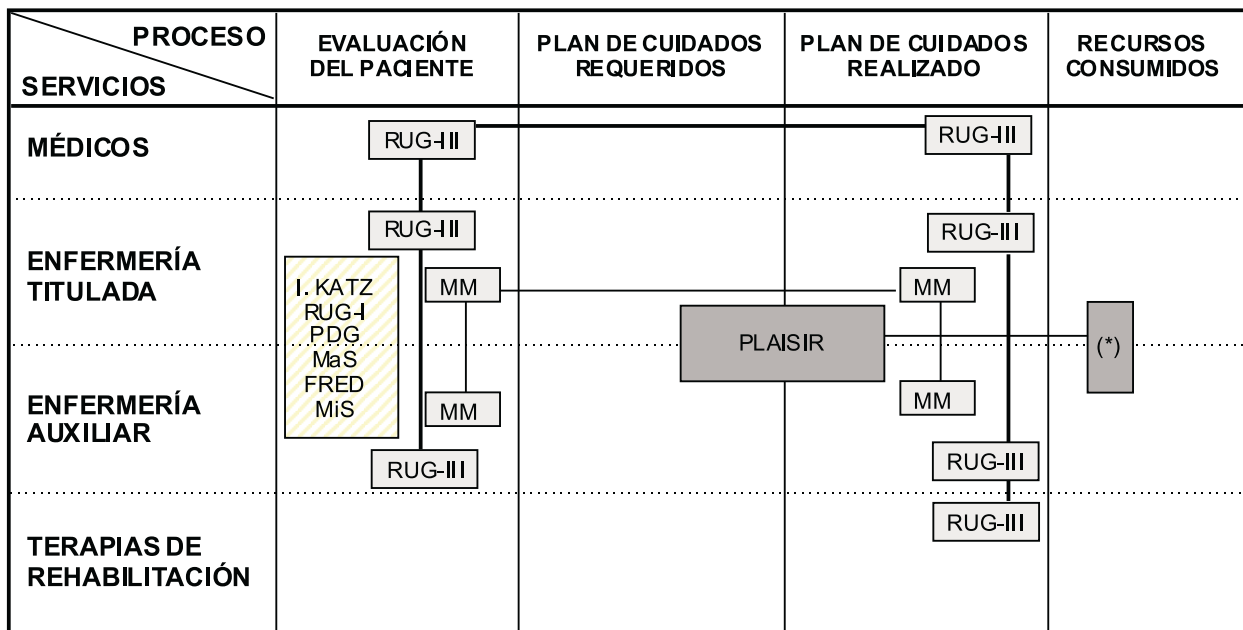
| PROCESO / SERVICIOS | EVALUACIÓN DEL PACIENTE | PLAN DE CUIDADOS REQUERIDOS | PLAN DE CUIDADOS REALIZADO | RECURSOS CONSUMIDOS |
|---|---|---|---|---|
| MÉDICOS | RUG-III | | RUG-III | |
| ENFERMERÍA TITULADA | RUG-III<br>I. KATZ<br>RUG-I<br>PDG<br>MaS<br>FRED<br>MiS<br>MM | PLAISIR | RUG-III<br>MM | (*) |
| ENFERMERÍA AUXILIAR | MM<br>RUG-III | | MM<br>RUG-III | |
| TERAPIAS DE REHABILITACIÓN | | | RUG-III | |